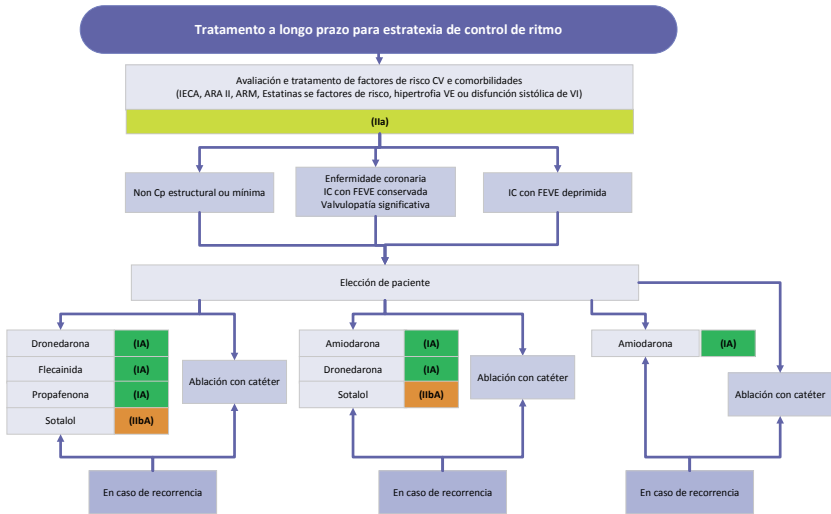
Tratamento a longo prazo para estratexia de control de ritmo

Avaliación e tratamento de factores de risco CV e comorbilidades
(IECA, ARA II, ARM, Estatinas se factores de risco, hipertrofia VE ou disfunción sistólica de VI)

(IIa)

Non Cp estructural ou mínima

Enfermidade coronaria
IC con FEVE conservada
Valvulopatía significativa

IC con FEVE deprimida

Elección de paciente

| Dronedarona | (IA) |
|---|---|
| Flecainida | (IA) |
| Propafenona | (IA) |
| Sotalol | (IIbA) |

Ablación con catéter

En caso de recorrencia

| Amiodarona | (IA) |
|---|---|
| Dronedarona | (IA) |
| Sotalol | (IIbA) |

Ablación con catéter

En caso de recorrencia

| Amiodarona | (IA) |
|---|---|

Ablación con catéter

En caso de recorrencia